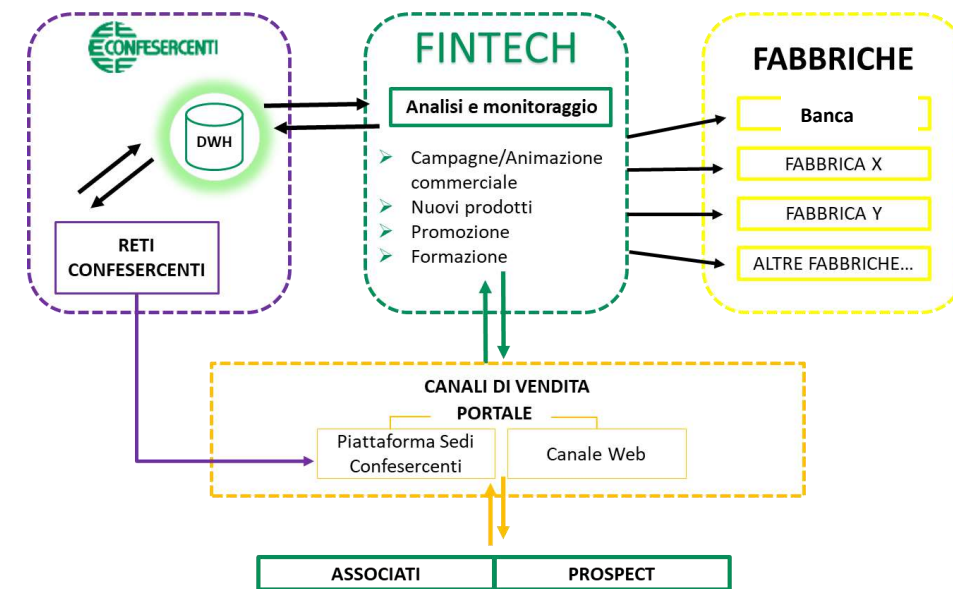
CONFESERCENTI

DWH

RETI CONFESERCENTI

FINTECH

Analisi e monitoraggio

➢ Campagne/Animazione commerciale
➢ Nuovi prodotti
➢ Promozione
➢ Formazione

FABBRICHE

Banca

FABBRICA X

FABBRICA Y

ALTRE FABBRICHE…

CANALI DI VENDITA

PORTALE

Piattaforma Sedi Confesercenti

Canale Web

ASSOCIATI

PROSPECT